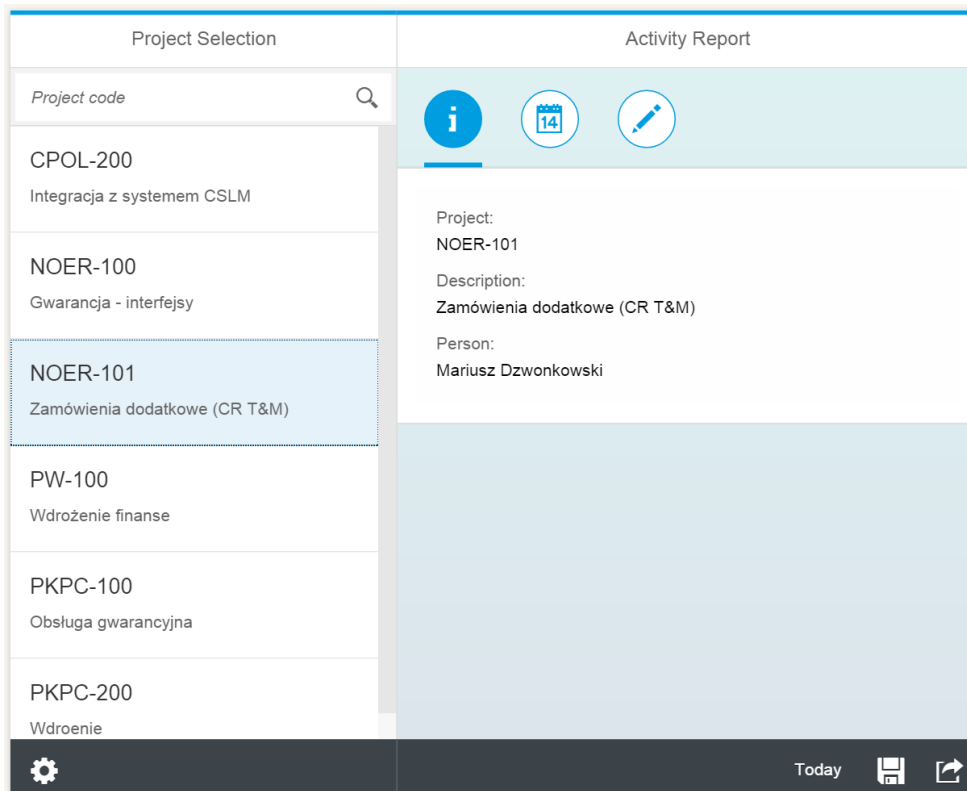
Project Selection

Activity Report

Project code

CPOL-200
Integracja z systemem CSLM

NOER-100
Gwarancja - interfejsy

NOER-101
Zamówienia dodatkowe (CR T&M)

PW-100
Wdrożenie finanse

PKPC-100
Obsługa gwarancyjna

PKPC-200
Wdroenie

i

14

Project:
NOER-101
Description:
Zamówienia dodatkowe (CR T&M)
Person:
Mariusz Dzwonkowski

Today